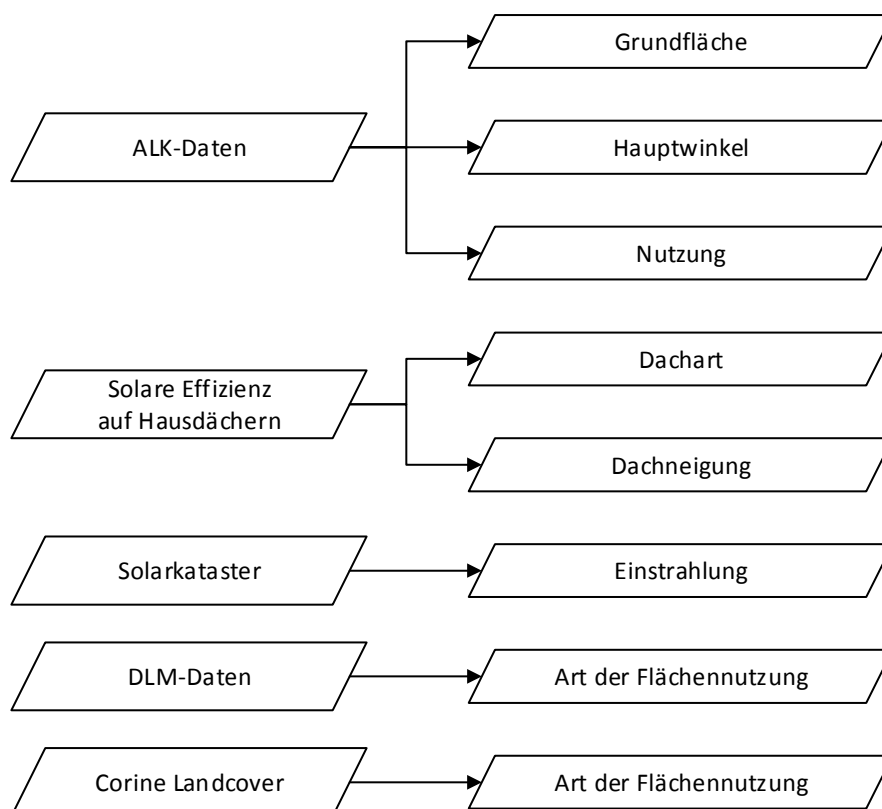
ALK-Daten

Grundfläche

Hauptwinkel

Nutzung

Solare Effizienz auf Hausdächern

Dachart

Dachneigung

Solarkataster

Einstrahlung

DLM-Daten

Art der Flächennutzung

Corine Landcover

Art der Flächennutzung